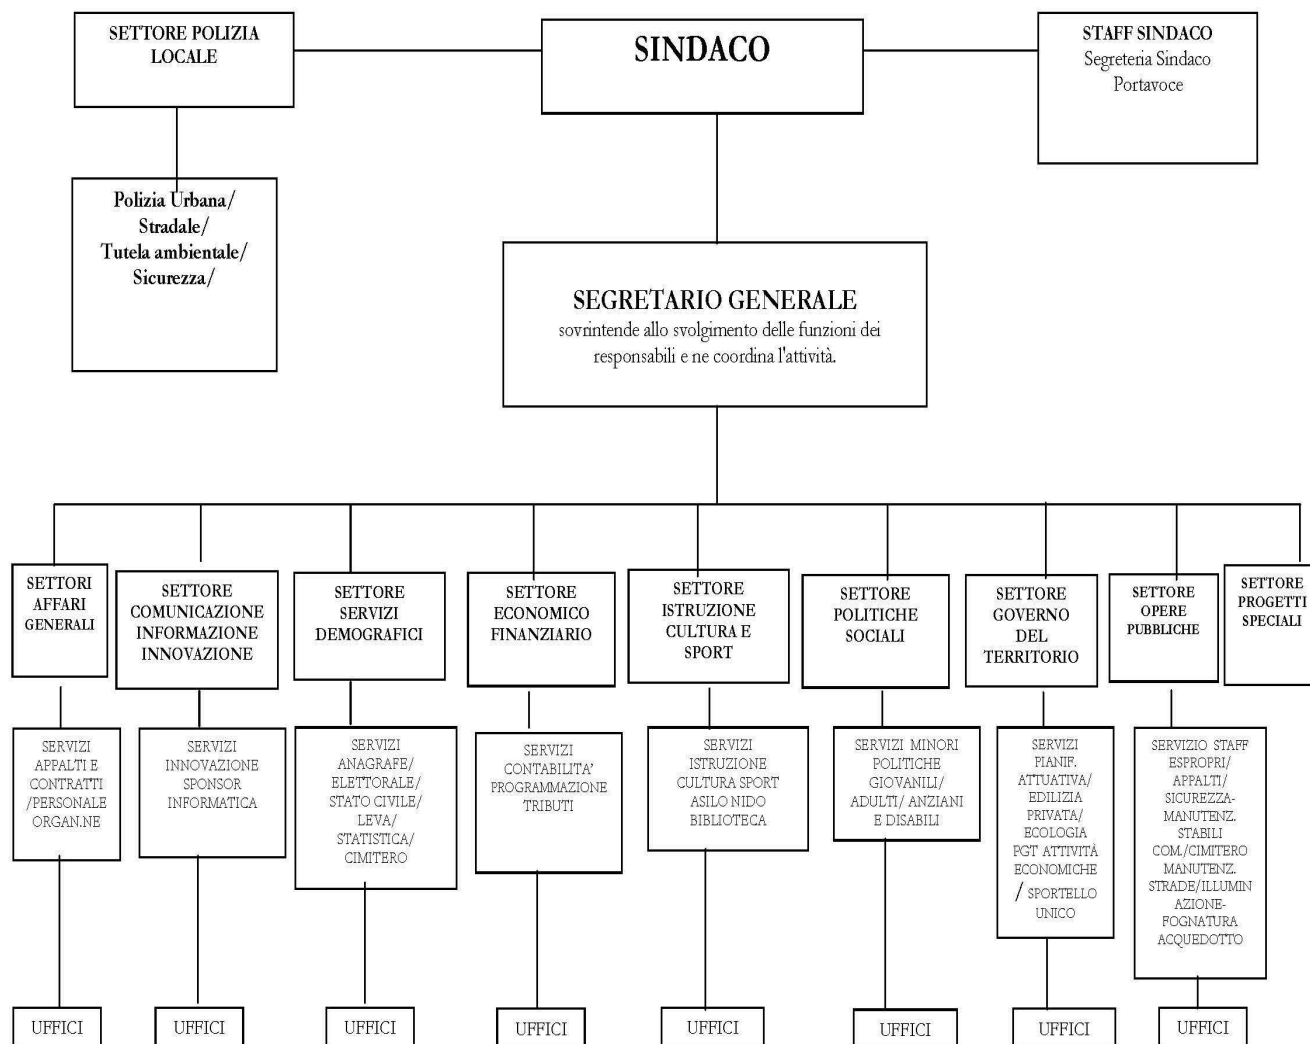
SETTORE POLIZIA LOCALE

SINDACO

STAFF SINDACO
Segreteria Sindaco
Portavoce

Polizia Urbana/
Stradale/
Tutela ambientale/
Sicurezza/

SEGRETARIO GENERALE
sovrintende allo svolgimento delle funzioni dei responsabili e ne coordina l'attività.

SETTORI AFFARI GENERALI

SETTORE COMUNICAZIONE INFORMAZIONE INNOVAZIONE

SETTORE SERVIZI DEMOGRAFICI

SETTORE ECONOMICO FINANZIARIO

SETTORE ISTRUZIONE CULTURA E SPORT

SETTORE POLITICHE SOCIALI

SETTORE GOVERNO DEL TERRITORIO

SETTORE OPERE PUBBLICHE

SETTORE PROGETTI SPECIALI

SERVIZI APPALTI E CONTRATTI /PERSONALE ORGAN.NE

SERVIZI INNOVAZIONE SPONSOR INFORMATICA

SERVIZI ANAGRAFE/ ELETTORALE/ STATO CIVILE/ LEVA/ STATISTICA/ CIMITERO

SERVIZI CONTABILITA' PROGRAMMAZIONE TRIBUTI

SERVIZI ISTRUZIONE CULTURA SPORT ASILO NIDO BIBLIOTECA

SERVIZI MINORI POLITICHE GIOVANILI/ ADULTI/ ANZIANI E DISABILI

SERVIZI PIANIF. ATTUATIVA/ EDILIZIA PRIVATA/ ECOLOGIA PGT ATTIVITÀ ECONOMICHE / SPORTELLO UNICO

SERVIZIO STAFF ESPROPRI/ APPALTI/ SICUREZZA- MANUTENZ. STABILI COM./CIMITERO MANUTENZ. STRADE/ILLUMINAZIONE- FOGNATURA ACQUEDOTTO

UFFICI

UFFICI

UFFICI

UFFICI

UFFICI

UFFICI

UFFICI

UFFICI